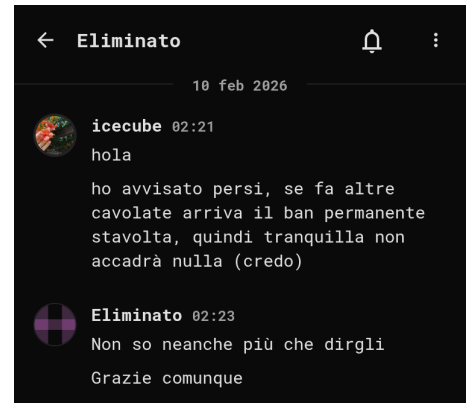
← Eliminato

10 feb 2026

icecube 02:21
hola

ho avvisato persi, se fa altre cavolate arriva il ban permanente stavolta, quindi tranquilla non accadrà nulla (credo)

Eliminato 02:23
Non so neanche più che dirgli

Grazie comunque